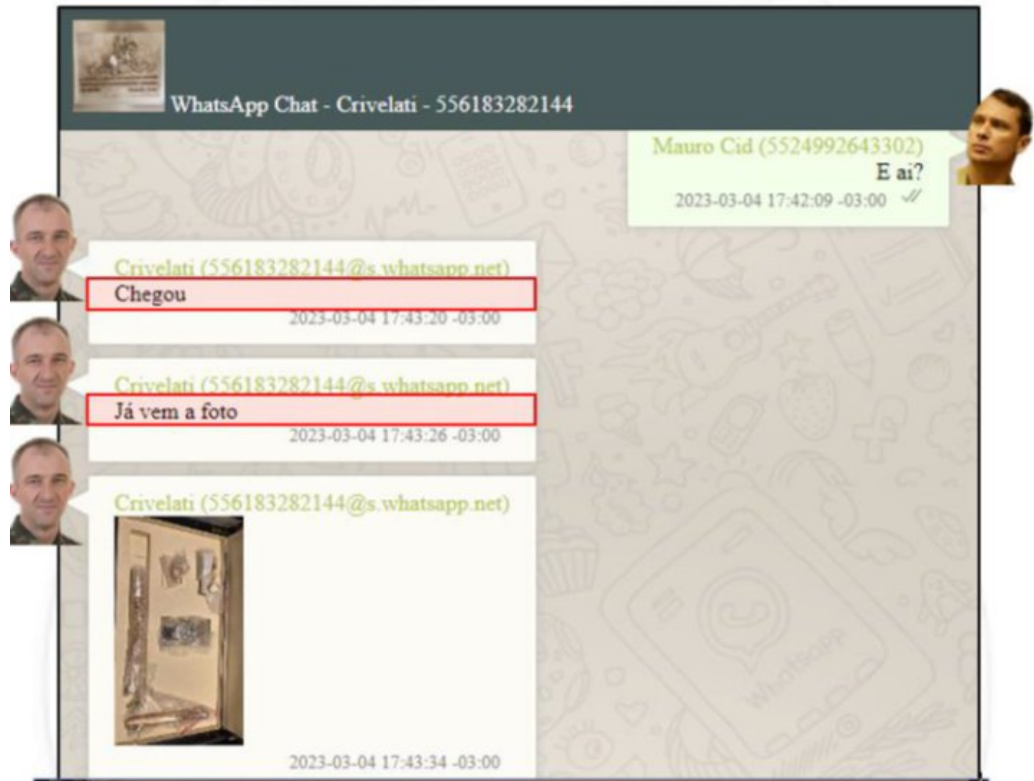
WhatsApp Chat - Crivelati - 556183282144

Mauro Cid (5524992643302)
E ai?
2023-03-04 17:42:09 -03:00

Crivelati (556183282144@s.whatsapp.net)
Chegou
2023-03-04 17:43:20 -03:00

Crivelati (556183282144@s.whatsapp.net)
Já vem a foto
2023-03-04 17:43:26 -03:00

Crivelati (556183282144@s.whatsapp.net)
2023-03-04 17:43:34 -03:00